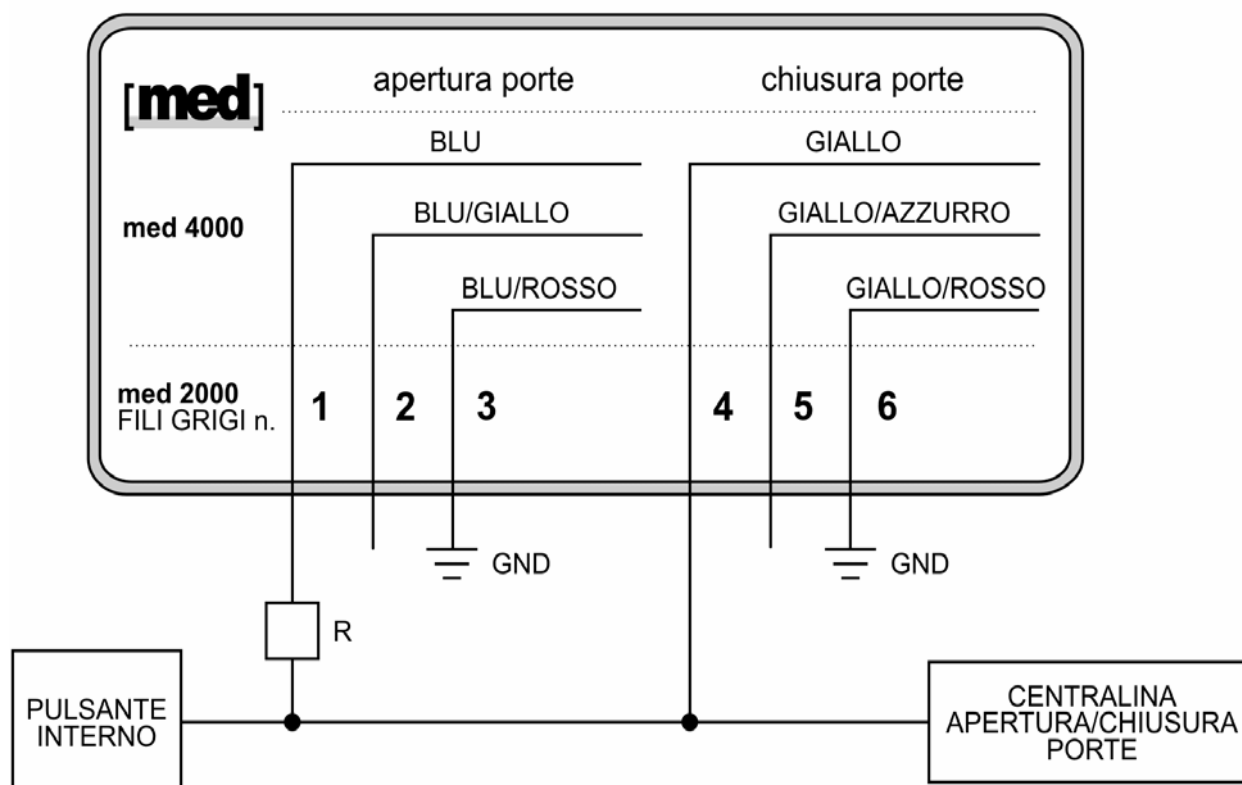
[med]

apertura porte

chiusura porte

BLU

GIALLO

med 4000

BLU/GIALLO

GIALLO/AZZURRO

BLU/ROSSO

GIALLO/ROSSO

med 2000
FILI GRIGI n.

1 2 3 4 5 6

GND

GND

R

PULSANTE
INTERNO

CENTRALINA
APERTURA/CHIUSURA
PORTE